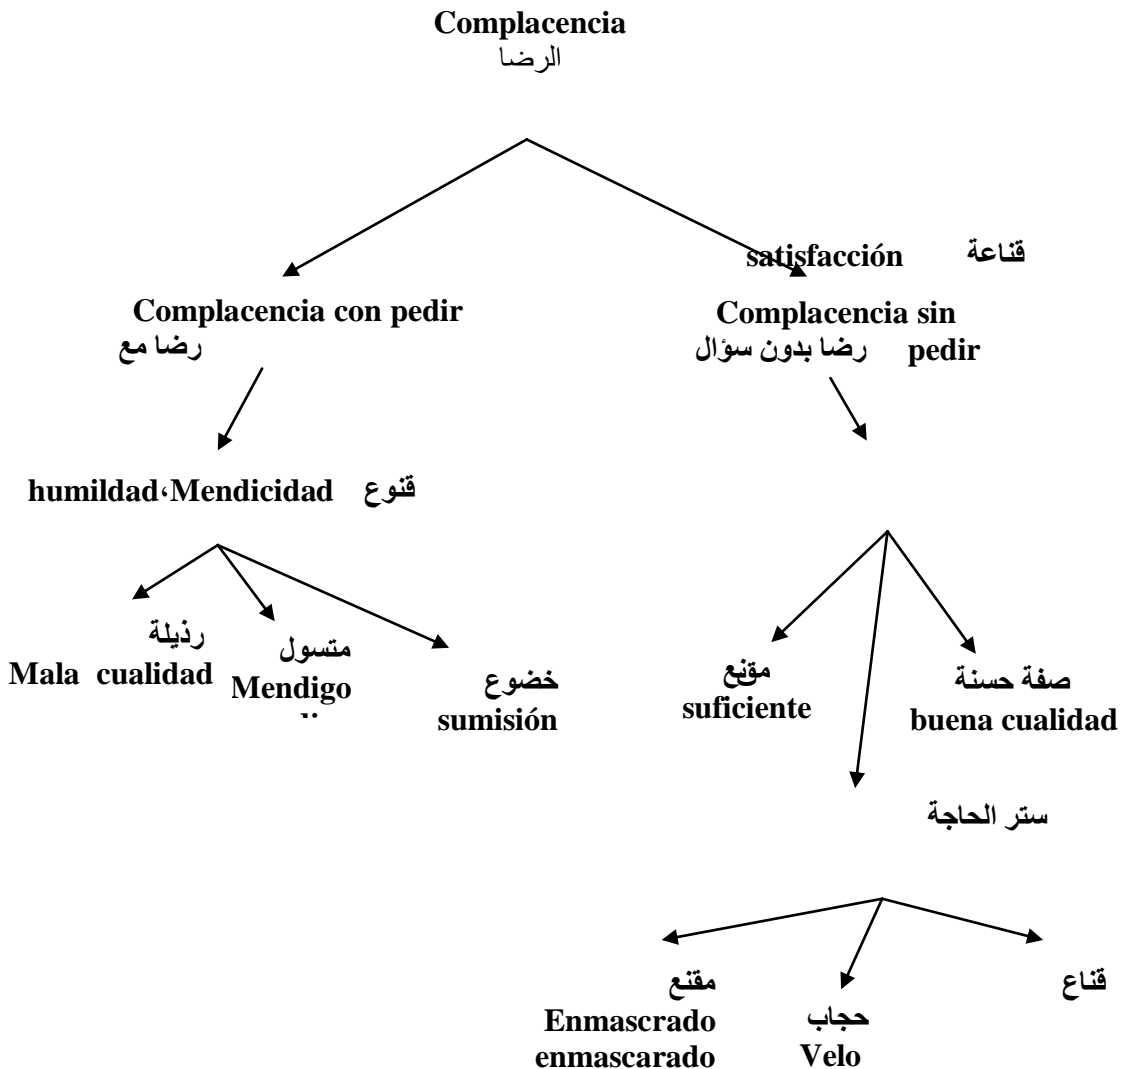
Complacencia
الرضا

satisfacción قناعة

Complacencia con pedir
رضا مع

Complacencia sin pedir
رضا بدون سؤال

humildad،Mendicidad قنوع

رذيلة
Mala cualidad

متسول
Mendigo
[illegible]

خضوع
sumisión

مقنع
suficiente

صفة حسنة
buena cualidad

ستر الحاجة

مقنع
Enmascrado
enmascarado

حجاب
Velo

قناع